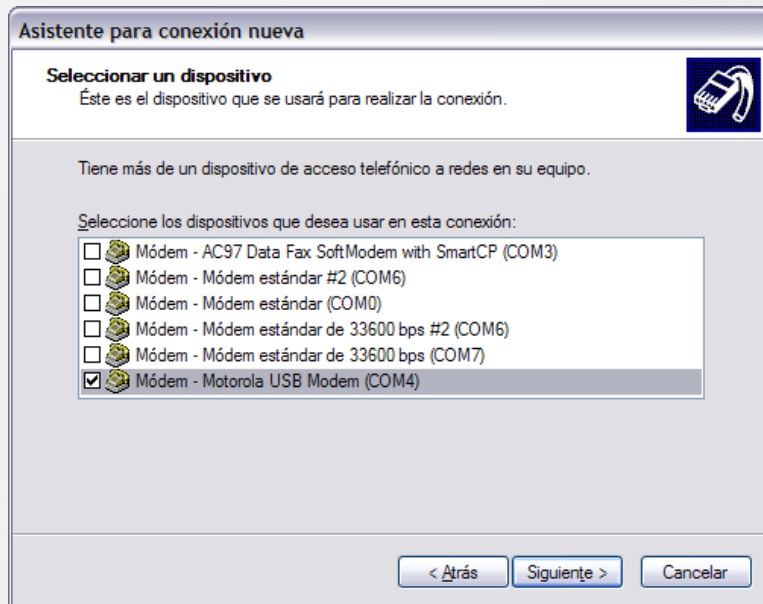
Asistente para conexión nueva

Seleccionar un dispositivo
Éste es el dispositivo que se usará para realizar la conexión.

Tiene más de un dispositivo de acceso telefónico a redes en su equipo.

Seleccione los dispositivos que desea usar en esta conexión:

☐ Módem - AC97 Data Fax SoftModem with SmartCP (COM3)
☐ Módem - Módem estándar #2 (COM6)
☐ Módem - Módem estándar (COM0)
☐ Módem - Módem estándar de 33600 bps #2 (COM6)
☐ Módem - Módem estándar de 33600 bps (COM7)
☑ Módem - Motorola USB Modem (COM4)

< Atrás | Siguiente > | Cancelar